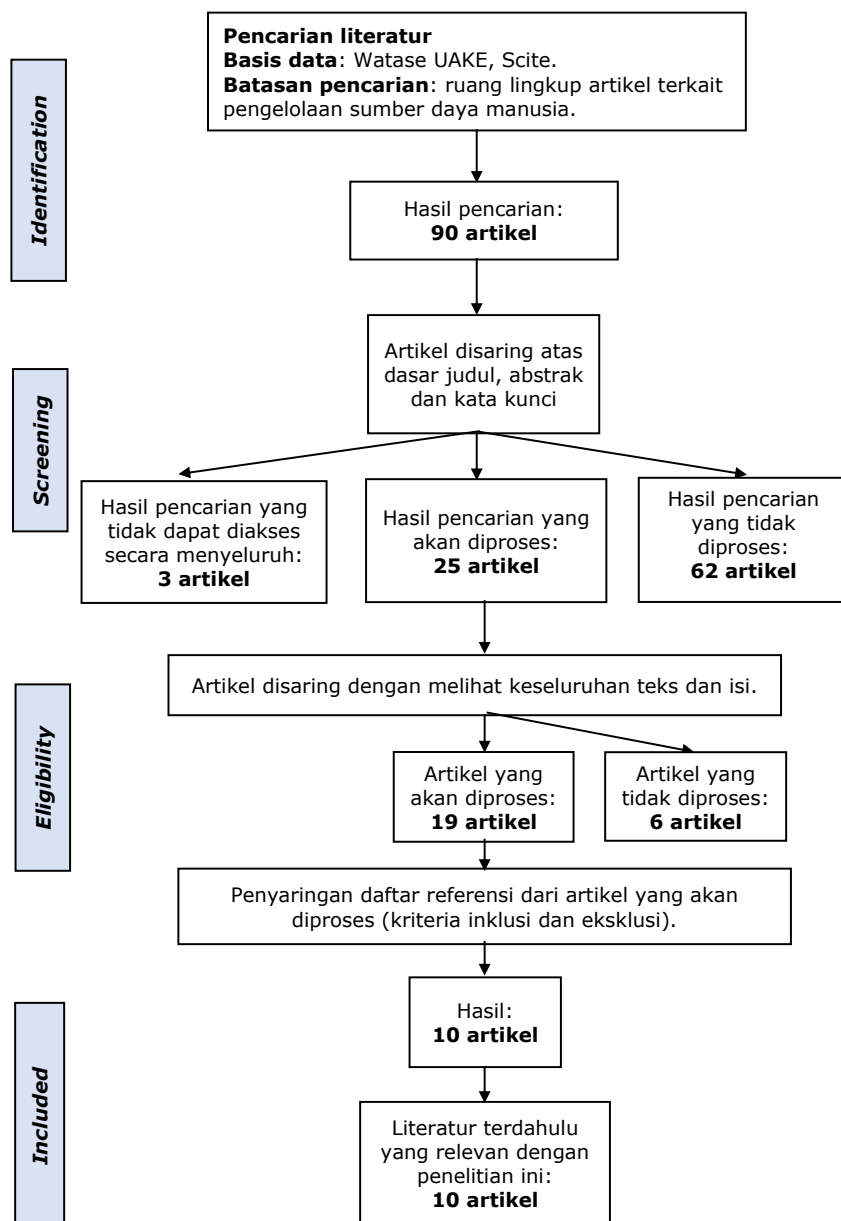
Identification

Pencarian literatur
Basis data: Watase UAKE, Scite.
Batasan pencarian: ruang lingkup artikel terkait pengelolaan sumber daya manusia.

Hasil pencarian:
90 artikel

Screening

Artikel disaring atas dasar judul, abstrak dan kata kunci

Hasil pencarian yang tidak dapat diakses secara menyeluruh:
3 artikel

Hasil pencarian yang akan diproses:
25 artikel

Hasil pencarian yang tidak diproses:
62 artikel

Eligibility

Artikel disaring dengan melihat keseluruhan teks dan isi.

Artikel yang akan diproses:
19 artikel

Artikel yang tidak diproses:
6 artikel

Penyaringan daftar referensi dari artikel yang akan diproses (kriteria inklusi dan eksklusi).

Included

Hasil:
10 artikel

Literatur terdahulu yang relevan dengan penelitian ini:
10 artikel